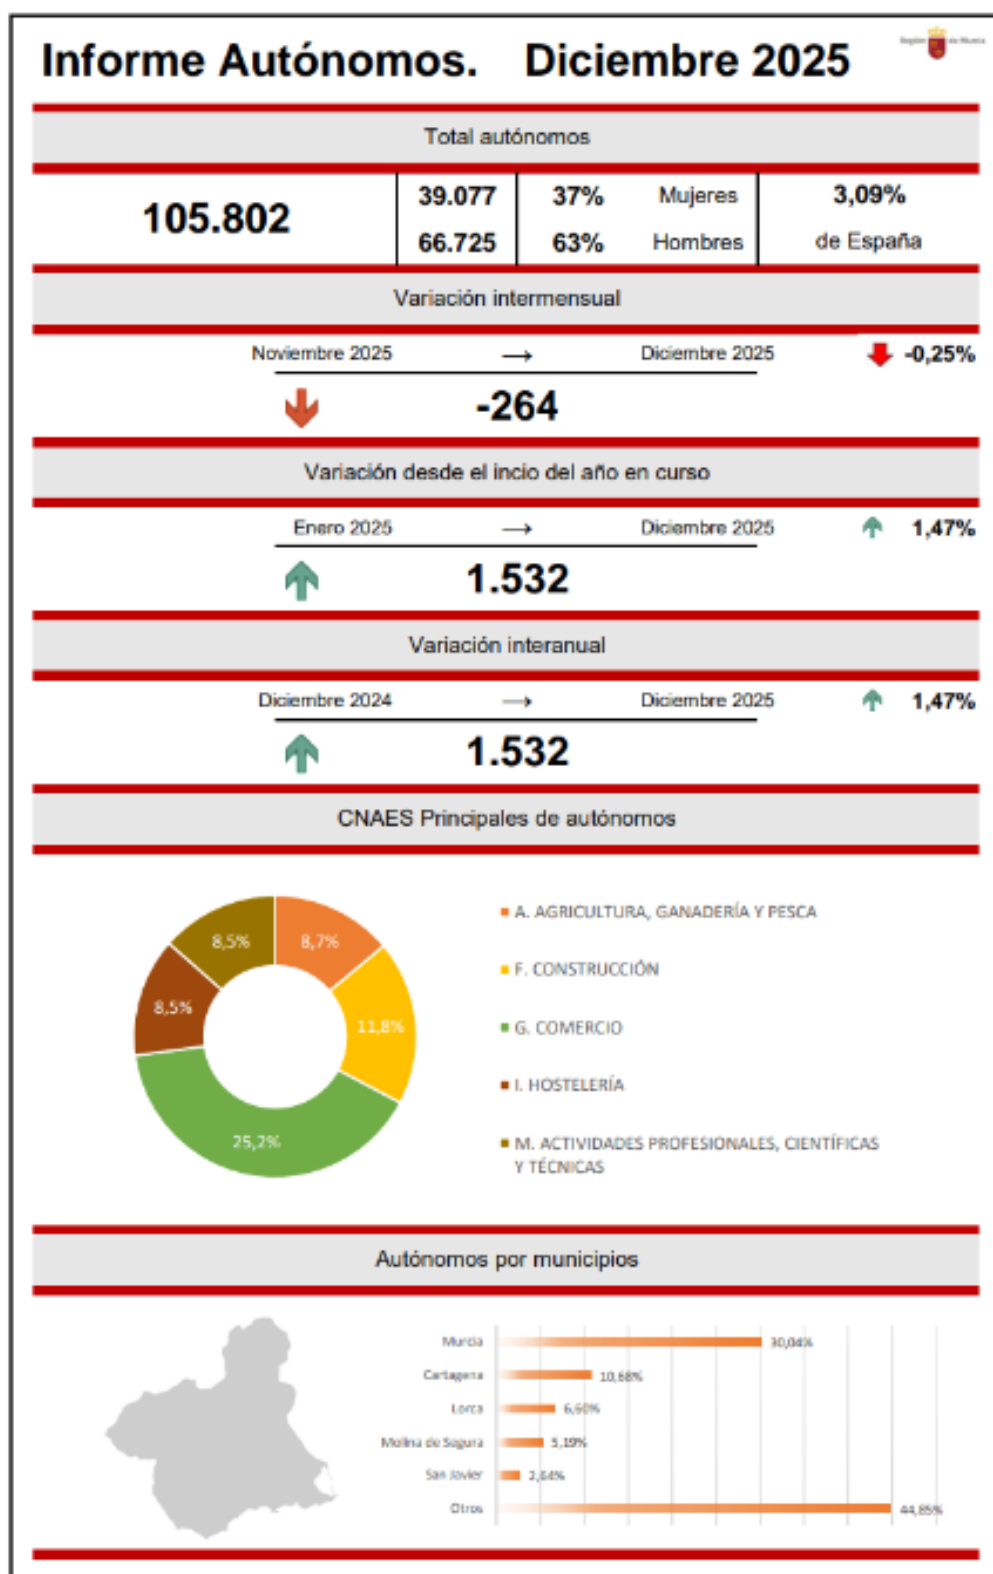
Informe Autónomos. Diciembre 2025

Región de Murcia

Total autónomos

105.802

| 39.077 | 37% | Mujeres | 3,09% |
|---|---|---|---|
| 66.725 | 63% | Hombres | de España |

Variación intermensual

Noviembre 2025 → Diciembre 2025 -0,25%

-264

Variación desde el incio del año en curso

Enero 2025 → Diciembre 2025 1,47%

1.532

Variación interanual

Diciembre 2024 → Diciembre 2025 1,47%

1.532

CNAES Principales de autónomos

8,7%
11,8%
25,2%
8,5%
8,5%

A. AGRICULTURA, GANADERÍA Y PESCA
F. CONSTRUCCIÓN
G. COMERCIO
I. HOSTELERÍA
M. ACTIVIDADES PROFESIONALES, CIENTÍFICAS Y TÉCNICAS

Autónomos por municipios

Murcia 30,04%
Cartagena 10,68%
Lorca 6,60%
Molina de Segura 5,19%
San Javier 2,64%
Otros 44,85%